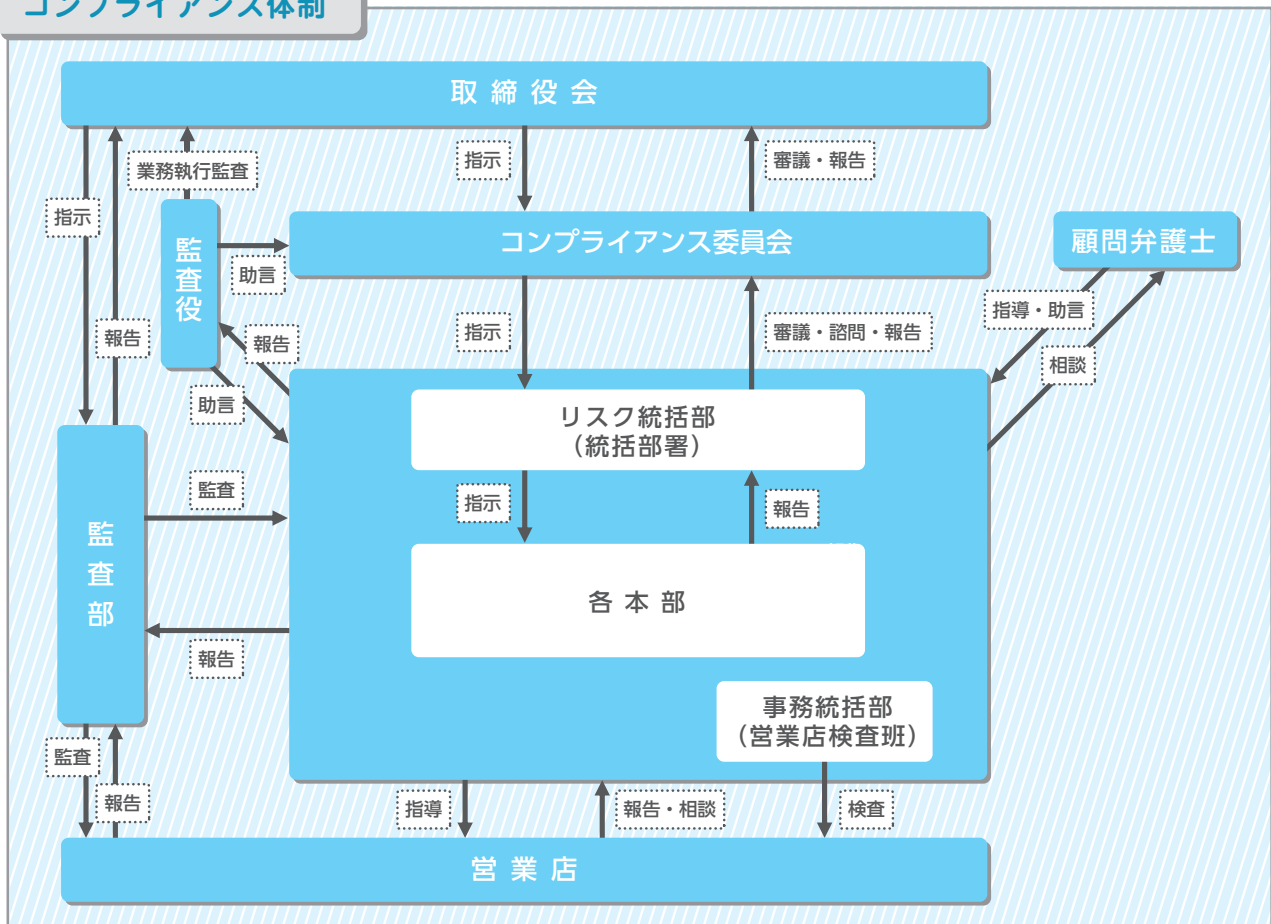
コンプライアンス体制

取締役会

業務執行監査

指示

審議・報告

指示

監査役

助言

コンプライアンス委員会

顧問弁護士

報告

報告

指示

審議・諮問・報告

指導・助言

相談

助言

リスク統括部
（統括部署）

監査

指示

報告

監査部

各本部

報告

事務統括部
（営業店検査班）

監査

報告

指導

報告・相談

検査

営業店